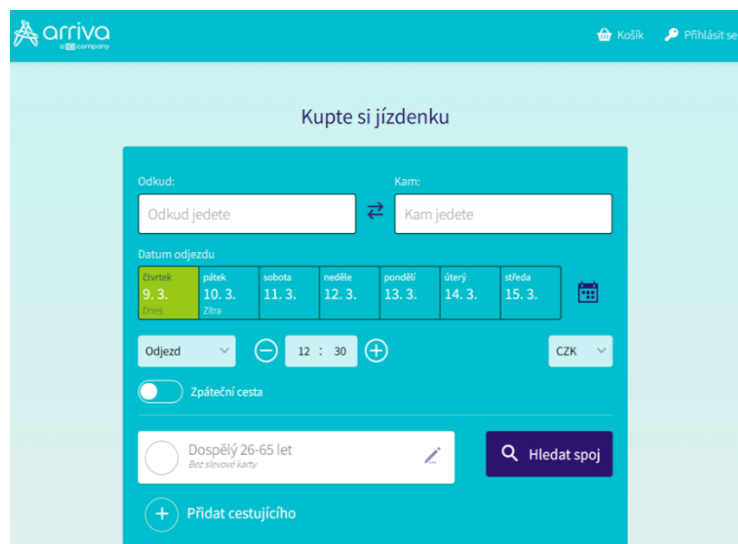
arriva
a DB company

Košík Přihlásit se

Kupte si jízdenku

Odkud:
Odkud jedete

Kam:
Kam jedete

Datum odjezdu

| čtvrtek 9. 3. Dnes | pátek 10. 3. Zítra | sobota 11. 3. | neděle 12. 3. | pondělí 13. 3. | úterý 14. 3. | středa 15. 3. |
|---|---|---|---|---|---|---|

Odjezd
12 : 30
CZK

Zpáteční cesta

Dospělý 26-65 let
Bez slevové karty

Hledat spoj

Přidat cestujícího